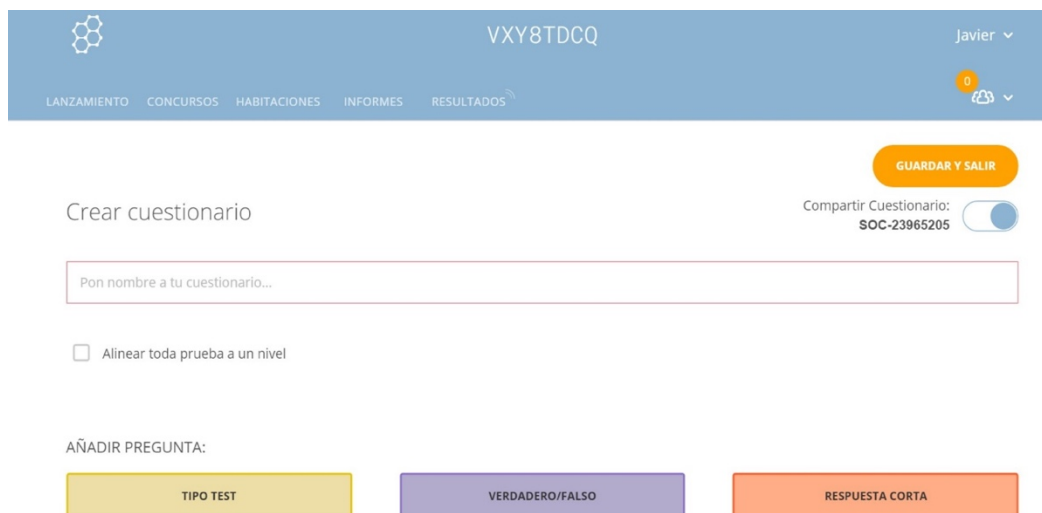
VXY8TDCQ

Javier

LANZAMIENTO CONCURSOS HABITACIONES INFORMES RESULTADOS

0

GUARDAR Y SALIR

Crear cuestionario

Compartir Cuestionario:
SOC-23965205

Pon nombre a tu cuestionario...

Alinear toda prueba a un nivel

AÑADIR PREGUNTA:

TIPO TEST

VERDADERO/FALSO

RESPUESTA CORTA